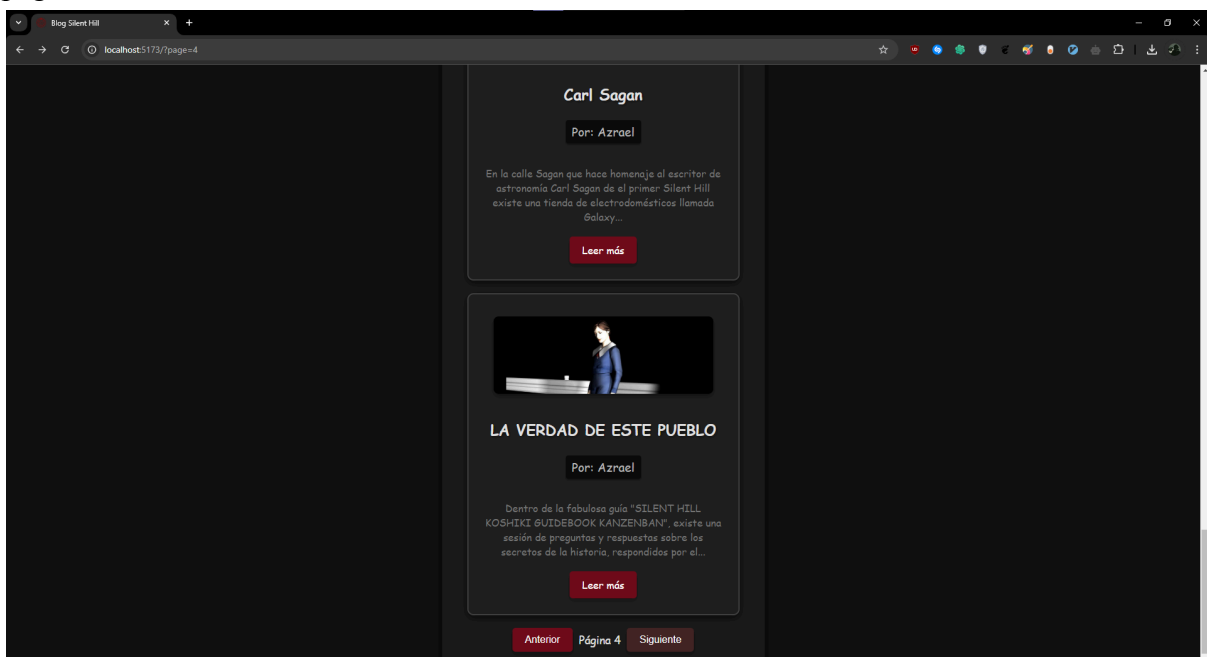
Blog Silent Hill

localhost:5173/?page=4

Carl Sagan

Por: Azrael

En la calle Sagan que hace homenaje al escritor de astronomía Carl Sagan de el primer Silent Hill existe una tienda de electrodomésticos llamada Galaxy...

Leer más

LA VERDAD DE ESTE PUEBLO

Por: Azrael

Dentro de la fabulosa guía "SILENT HILL KOSHIKI GUIDEBOOK KANZENBAN", existe una sesión de preguntas y respuestas sobre los secretos de la historia, respondidos por el...

Leer más

Anterior Página 4 Siguiente